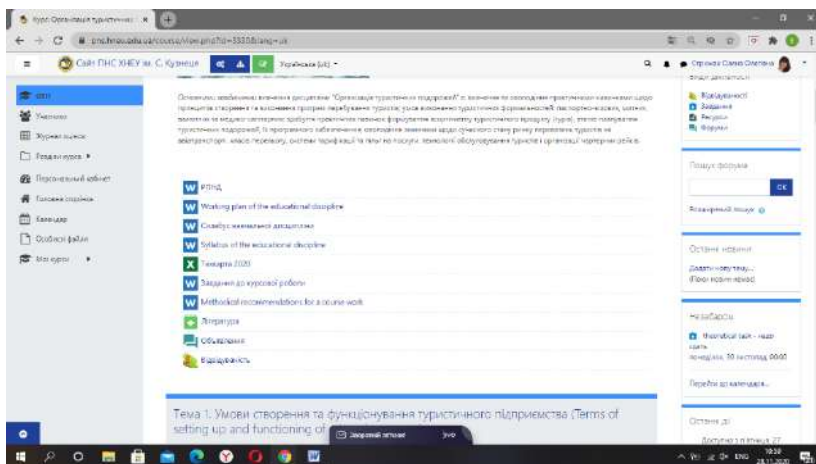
Курс: Організація туристичних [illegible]

pns.hneu.edu.ua/course/view.php?id=3330&lang=uk

Сайт ПНС ХНЕУ ім. С. Кузнеця

Українська (uk)

Строкань Ольга Олегівна

Курс
Учасники
Журнал оцінок
Розділи курсу
Персональний кабінет
Головна сторінка
Календар
Особисті файли
Мої курси

Основною метою вивчення дисципліни "Організація туристичних підприємств" є вивчення та засвоєння практичних навичок щодо принципів створення та виконання програм перебування туристів; умов виконання туристських формальностей: паспортно-візових, митних, валютних та медико-санітарних; вимог до практичних навичок формування комплектного туристичного продукту (туру), етапів планування туристичних підприємств; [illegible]

РПНД
Working plan of the educational discipline
Силабус навчальної дисципліни
Syllabus of the educational discipline
Тематика 2020
Завдання до курсової роботи
Methodical recommendations for a course work
Література
Оголошення
Відвідуваність

Тема 1. Умови створення та функціонування туристичного підприємства (Terms of setting up and functioning of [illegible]

Відвідуваність
Завдання
Ресурси
Форуми

Пошук форумів
ОК
Розширений пошук

Останні новини
Додати нову тему...
(Поки новин немає)

Незабаром
Theoretical task - надіслати
понеділок, 30 листопада, 00:00
Перейти до календаря...

Останні дії
Доступно з п'ятниця, 27

Закрити вікно
ENG
10:50
28.11.2020